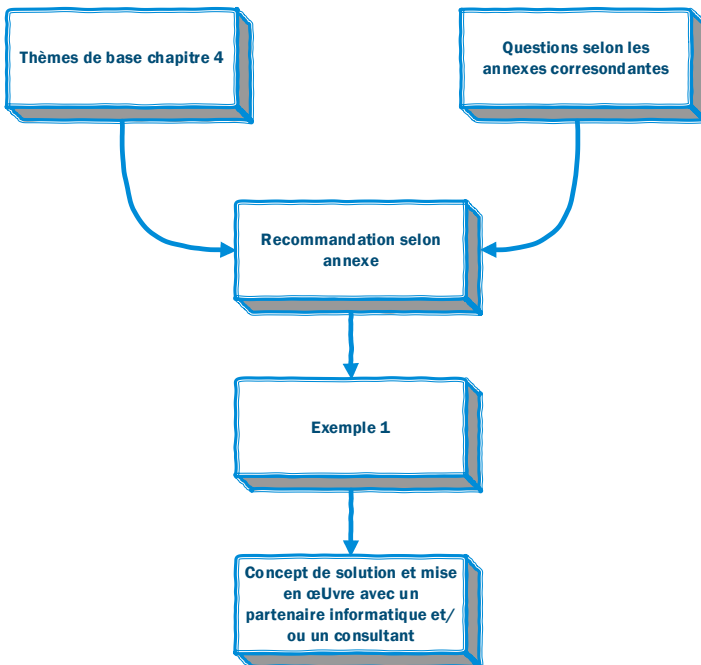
Thèmes de base chapitre 4

Questions selon les annexes corresondantes

Recommandation selon annexe

Exemple 1

Concept de solution et mise en œUvre avec un partenaire informatique et/ ou un consultant